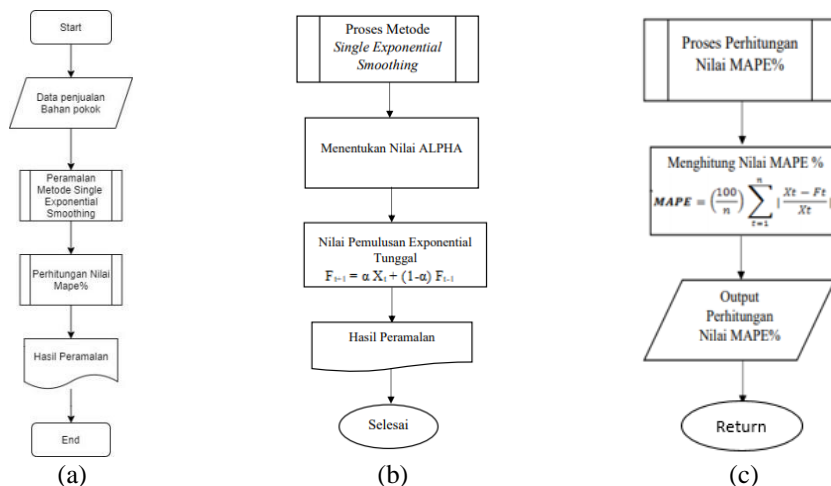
Start

Data penjualan Bahan pokok

Peramalan Metode Single Exponential Smoothing

Perhitungan Nilai Mape%

Hasil Peramalan

End

(a)

Proses Metode *Single Exponential Smoothing*

Menentukan Nilai ALPHA

Nilai Pemulusan Exponential Tunggal
$F_{t+1} = \alpha X_t + (1-\alpha) F_{t-1}$

Hasil Peramalan

Selesai

(b)

Proses Perhitungan Nilai MAPE%

Menghitung Nilai MAPE %
$MAPE = \left(\frac{100}{n}\right) \sum_{t=1}^{n} \left|\frac{Xt - Ft}{Xt}\right|$

Output Perhitungan Nilai MAPE%

Return

(c)